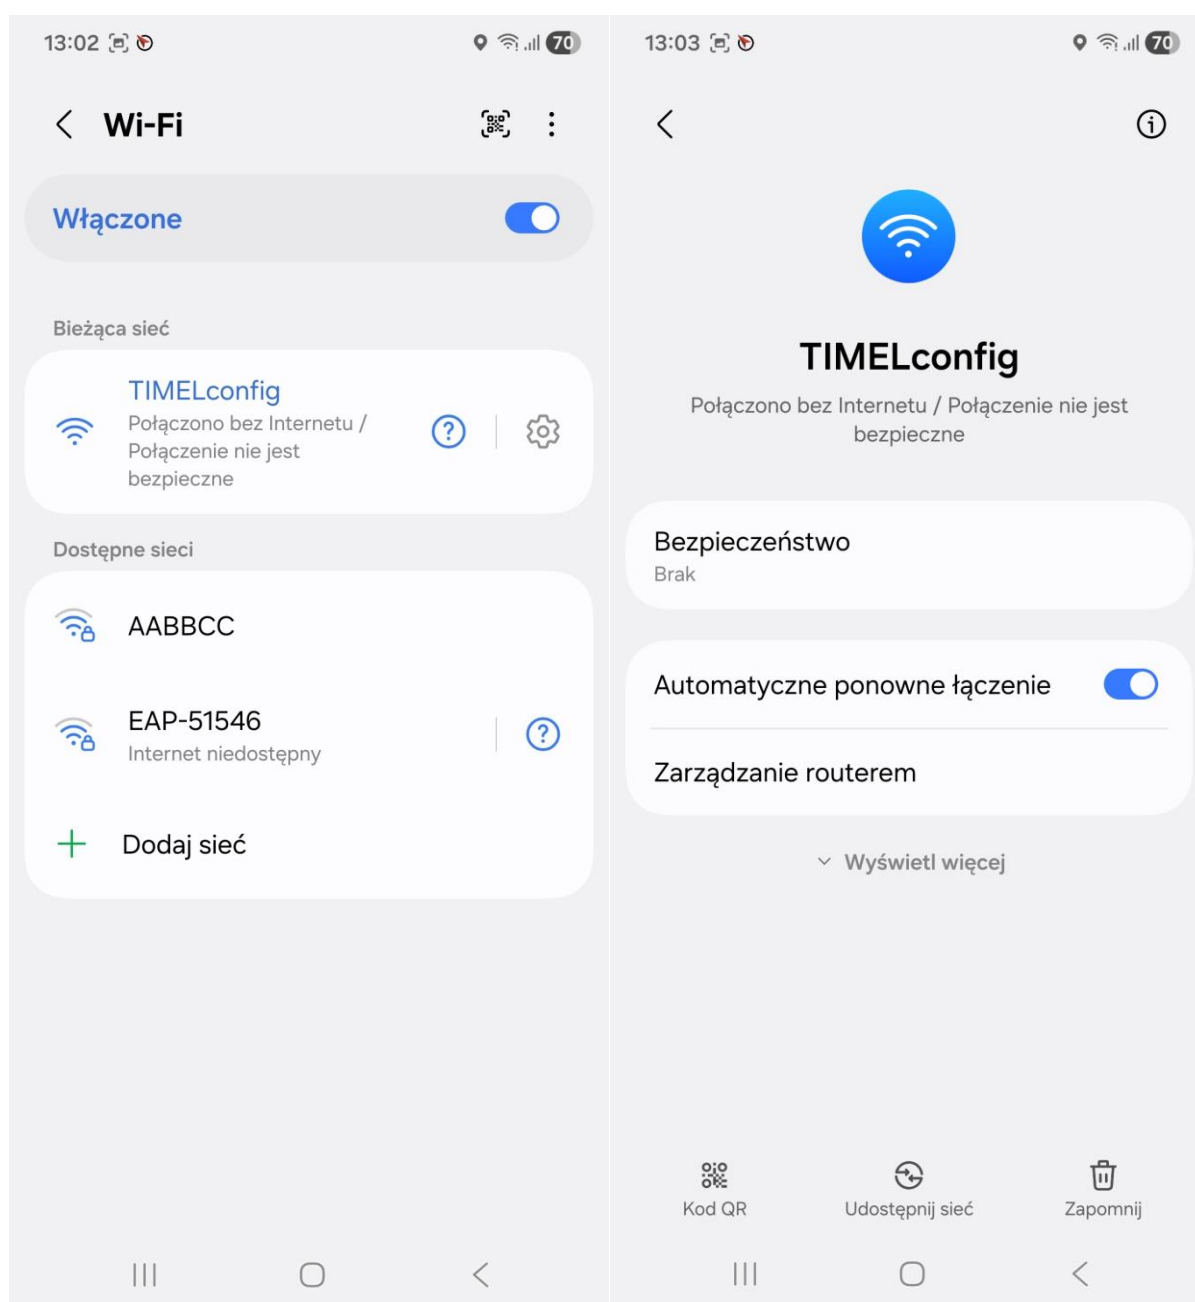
13:02 70

Wi-Fi

Włączone

Bieżąca sieć

TIMELconfig
Połączono bez Internetu / Połączenie nie jest bezpieczne

Dostępne sieci

AABBCC

EAP-51546
Internet niedostępny

Dodaj sieć

13:03 70

TIMELconfig
Połączono bez Internetu / Połączenie nie jest bezpieczne

Bezpieczeństwo
Brak

Automatyczne ponowne łączenie

Zarządzanie routerem

Wyświetl więcej

Kod QR

Udostępnij sieć

Zapomnij